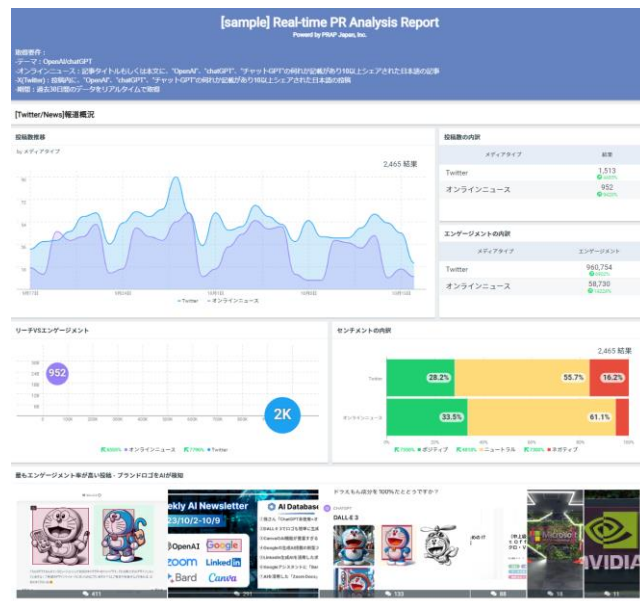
[sample] Real-time PR Analysis Report
Powered by PRAP Japan, Inc.

取得条件：
・テーマ：OpenAI/chatGPT
・オンラインニュース：記事タイトルもしくは本文に、"OpenAI"、"chatGPT"、"チャットGPT"の何れか記載があり10以上シェアされた日本語の記事
・X(Twitter)：投稿内に、"OpenAI"、"chatGPT"、"チャットGPT"の何れか記載があり10以上シェアされた日本語の投稿
・期間：過去30日間のデータをリアルタイムで取得

[Twitter/News]報道概況

投稿数推移
by メディアタイプ
2,465 結果
Twitter オンラインニュース

投稿数の内訳
| メディアタイプ | 総数 |
|---|---|
| Twitter | 1,513 |
| オンラインニュース | 952 |

エンゲージメントの内訳
| メディアタイプ | エンゲージメント |
|---|---|
| Twitter | 960,754 |
| オンラインニュース | 58,730 |

リーチVSエンゲージメント
952
2K
オンラインニュース Twitter

センチメントの内訳
2,465 結果
Twitter 28.2% 55.7% 16.2%
オンラインニュース 33.5% 61.1%
ポジティブ ニュートラル ネガティブ

最もエンゲージメント率が高い投稿 - ブランドロゴをAIが検知

Weekly AI Newsletter
23/10/2-10/9
OpenAI Google
zoom LinkedIn
Bard Canva
AI Database
ドラえもん成分を100%ただようですか？
DALL E 3
NVIDIA